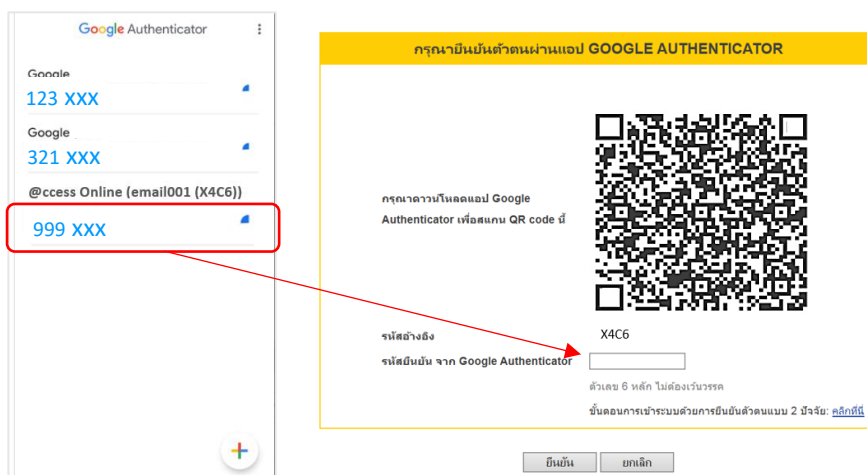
Google Authenticator

Google
123 XXX

Google
321 XXX

@ccess Online (email001 (X4C6))
999 XXX

+

กรุณายืนยันตัวตนผ่านแอป GOOGLE AUTHENTICATOR

กรุณาดาวน์โหลดแอป Google Authenticator เพื่อสแกน QR code นี้

รหัสอ้างอิง X4C6

รหัสยืนยัน จาก Google Authenticator

ตัวเลข 6 หลัก ไม่ต้องเว้นวรรค

ขั้นตอนการเข้าระบบด้วยการยืนยันตัวตนแบบ 2 ปัจจัย: คลิกที่นี่

ยืนยัน ยกเลิก